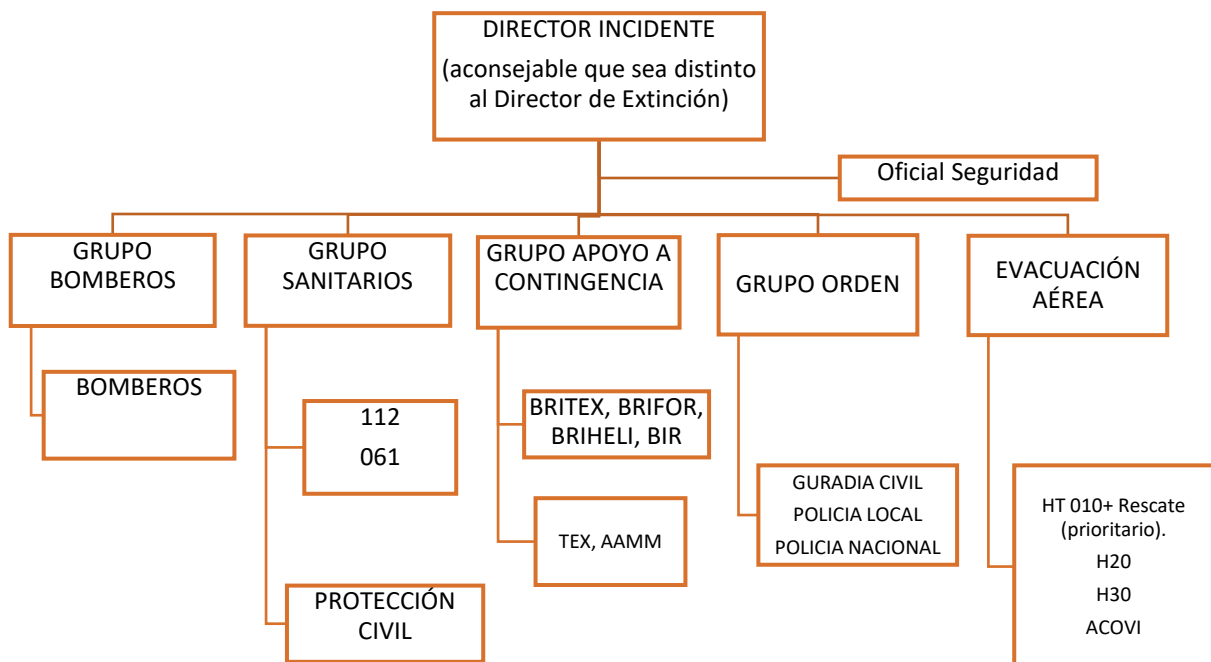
DIRECTOR INCIDENTE
(aconsejable que sea distinto al Director de Extinción)

Oficial Seguridad

GRUPO BOMBEROS

BOMBEROS

GRUPO SANITARIOS

112
061

PROTECCIÓN CIVIL

GRUPO APOYO A CONTINGENCIA

BRITEX, BRIFOR, BRIHELI, BIR

TEX, AAMM

GRUPO ORDEN

GURADIA CIVIL
POLICIA LOCAL
POLICIA NACIONAL

EVACUACIÓN AÉREA

HT 010+ Rescate (prioritario).
H20
H30
ACOVI